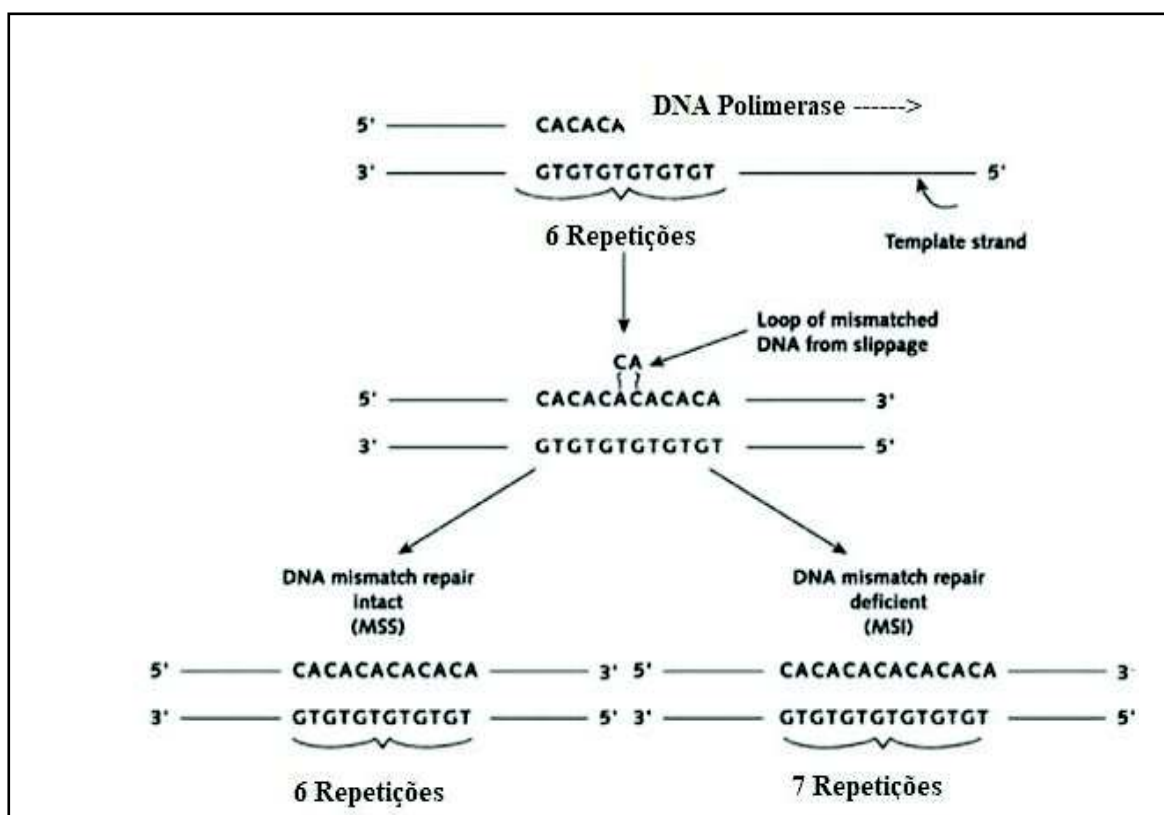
DNA Polimerase ------>

5' CACACA

3' GTGTGTGTGTGT 5'

6 Repetições

Template strand

Loop of mismatched DNA from slippage

CA

5' CACACACACACA 3'

3' GTGTGTGTGTGT 5'

DNA mismatch repair intact (MSS)

DNA mismatch repair deficient (MSI)

5' CACACACACACA 3'

3' GTGTGTGTGTGT 5'

6 Repetições

5' CACACACACACACA 3'

3' GTGTGTGTGTGTGT 5'

7 Repetições